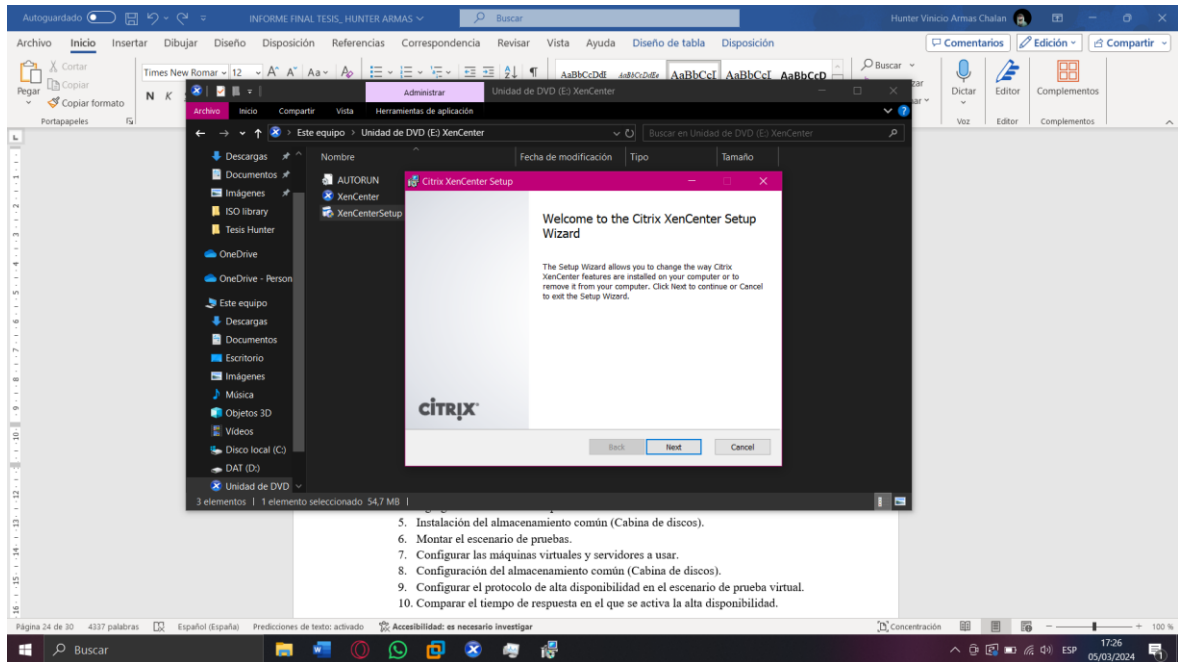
Autoguardado INFORME FINAL TESIS_ HUNTER ARMAS Buscar Hunter Vinicio Armas Chalan

Archivo Inicio Insertar Dibujar Diseño Disposición Referencias Correspondencia Revisar Vista Ayuda Diseño de tabla Disposición Comentarios Edición Compartir

Cortar Copiar Pegar Copiar formato Portapapeles Times New Roman 12 N K AaBbCcDdE AaBbCcDdEe AaBbCcI AaBbCcI AaBbCcD Buscar Dictar Editor Complementos Voz Editor Complementos

Administrar Unidad de DVD (E:) XenCenter
Archivo Inicio Compartir Vista Herramientas de aplicación
Este equipo > Unidad de DVD (E:) XenCenter Buscar en Unidad de DVD (E:) XenCenter

Descargas
Documentos
Imágenes
ISO library
Tesis Hunter
OneDrive
OneDrive - Person
Este equipo
Descargas
Documentos
Escritorio
Imágenes
Música
Objetos 3D
Vídeos
Disco local (C:)
DAT (D:)
Unidad de DVD

Nombre Fecha de modificación Tipo Tamaño
AUTORUN
XenCenter
XenCenterSetup

3 elementos | 1 elemento seleccionado 54,7 MB |

Citrix XenCenter Setup

Welcome to the Citrix XenCenter Setup Wizard

The Setup Wizard allows you to change the way Citrix XenCenter features are installed on your computer or to remove it from your computer. Click Next to continue or Cancel to exit the Setup Wizard.

CiTRiX

Back Next Cancel

5. Instalación del almacenamiento común (Cabina de discos).
6. Montar el escenario de pruebas.
7. Configurar las máquinas virtuales y servidores a usar.
8. Configuración del almacenamiento común (Cabina de discos).
9. Configurar el protocolo de alta disponibilidad en el escenario de prueba virtual.
10. Comparar el tiempo de respuesta en el que se activa la alta disponibilidad.

Página 24 de 30 4337 palabras Español (España) Predicciones de texto: activado Accesibilidad: es necesario investigar Concentración 100 %

Buscar ESP 17:26 05/03/2024